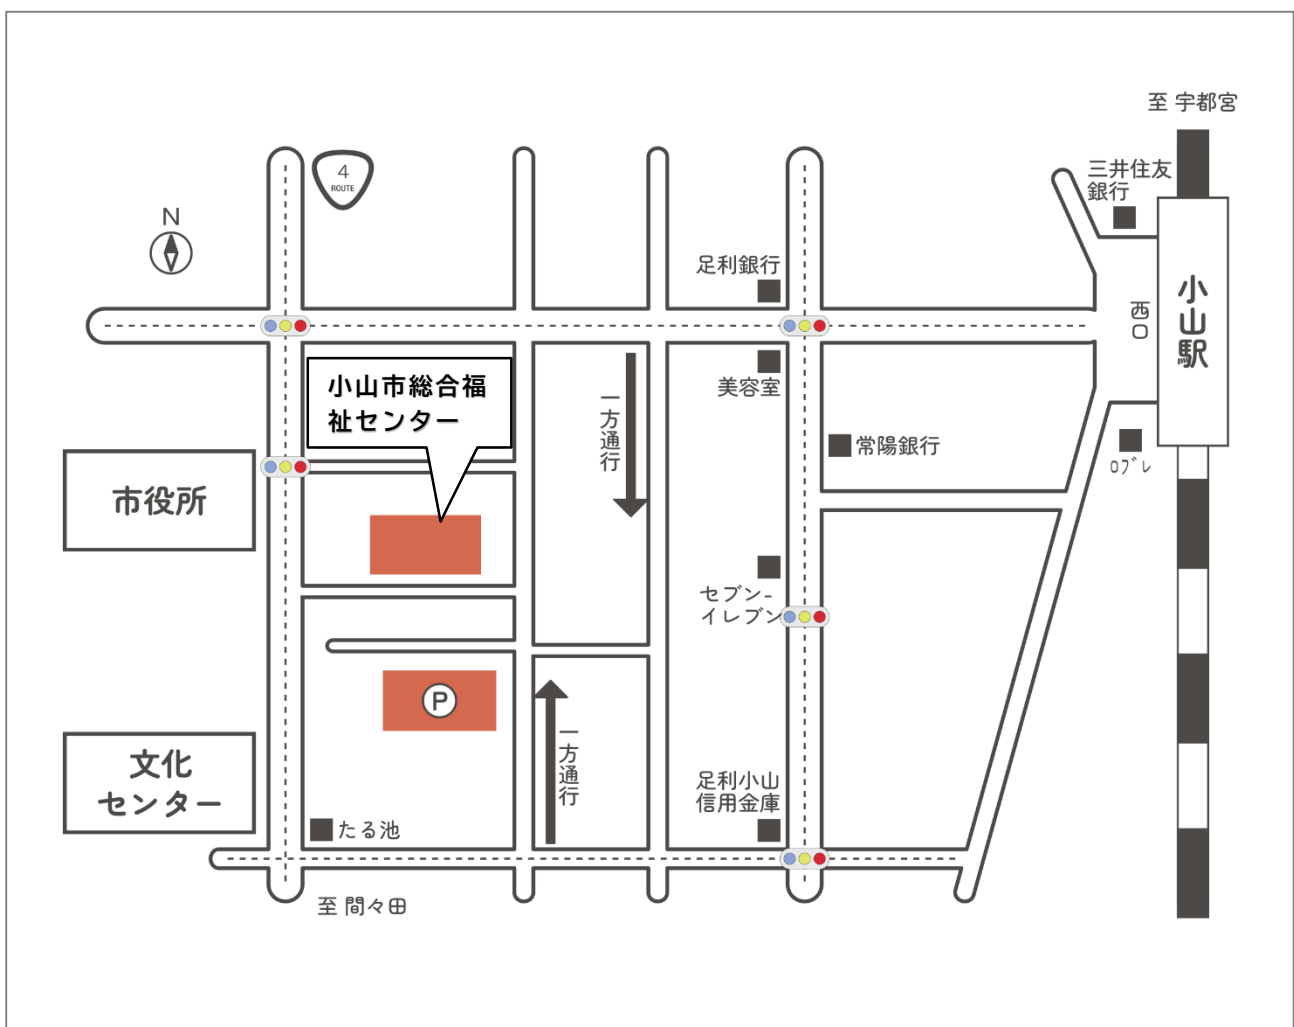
至 宇都宮

4
ROUTE

N

三井住友銀行

足利銀行

西口

小山駅

小山市総合福祉センター

一方通行

美容室

常陽銀行

ロブレ

市役所

セブン-イレブン

P

一方通行

文化センター

足利小山信用金庫

たる池

至 間々田